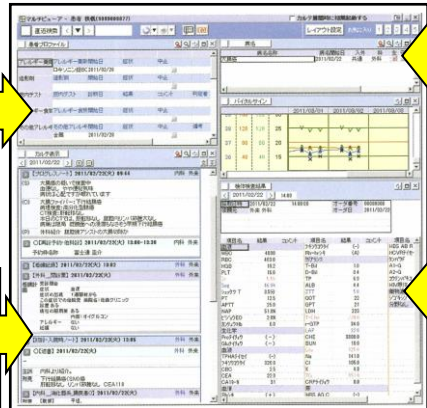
マルチビューア - 患者 鉄道(0000000027)
カルテ展開時に状態記録する
直近検索
レイアウト設定
患者プロフィール
アレルギー
感染症
既往歴
手術歴
歴
カルテ表示
2011/02/22
2011/02/22(火) 09:44
内科
外来
2011/02/22(火) 10:43
内科
外来
2011/02/22(火) 10:53
内科
外来
2011/02/22(火) 10:55
内科
外来
2011/02/22(火)
外来
2011/02/22(火)
外来
病名
病名
2011/02/22
外来
バイタルサイン
2011/02/01
2011/02/06
2011/02/11
2011/02/16
2011/02/21
体温
40
39
38
37
36
35
脈拍
160
140
120
100
80
60
検体検査結果
2011/02/22
2011/02/22
項目名
結果
コメント
項目名
結果
コメント
項目名
結果
WBC
RBC
HGB
HCT
PLT
PT
APTT
CRP
AST
ALT
LDH
ALP
γ-GTP
BUN
TP
ALB
CEA
CA19-9
HBs-Ag
HCV抗体
(-)
(-)